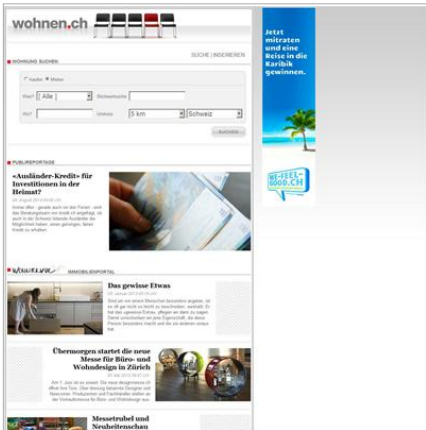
wohnen.ch

SUCHE | INSERIEREN

WOHNUNG SUCHEN

Kaufen Mieten

Was? Alle Stichworte

Wo? Umkreis 5 km Schweiz

AUSWÄHLEN

PUBLIREPORTAGE

«Ausländer-Kredit» für Investitionen in der Heimat?

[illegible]

IMMOBILIENPORTAL

Das gewisse Etwas

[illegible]

Übermorgen startet die neue Messe für Büro- und Wohndesign in Zürich

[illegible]

Messetrubel und Neuheitenschau

Jetzt mitraten und eine Reise in die Karibik gewinnen.

WE-FEEL-GOOD.CH